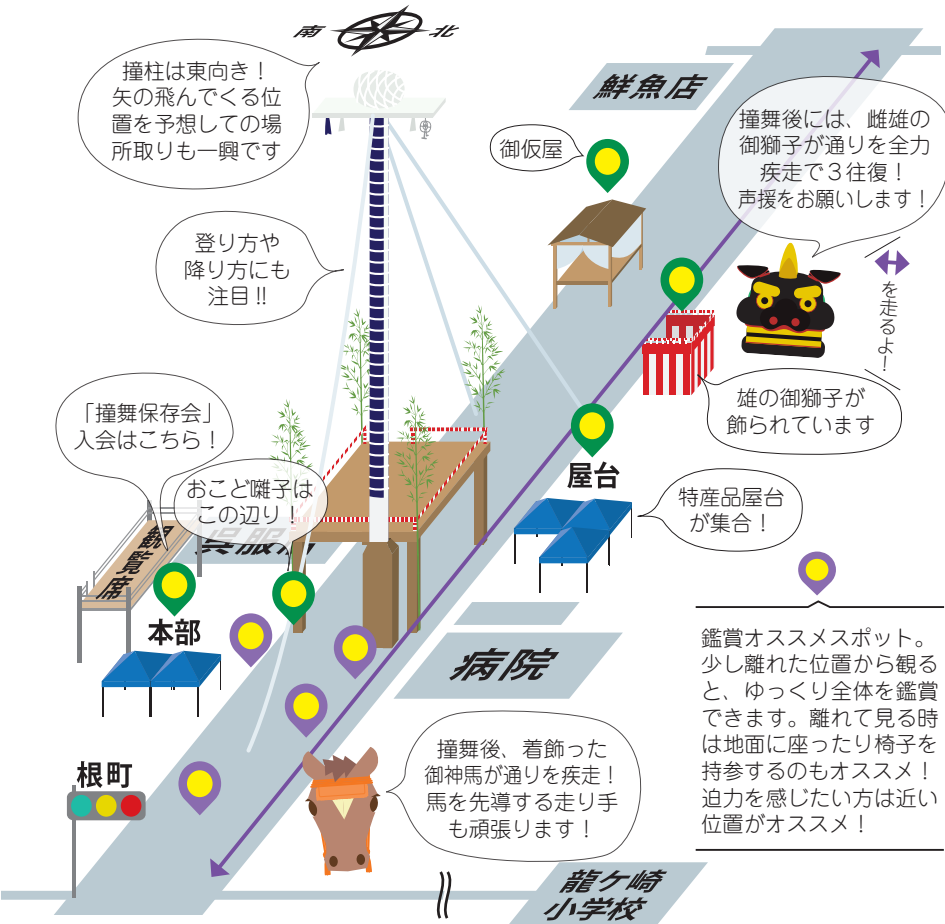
南 北

撞柱は東向き！
矢の飛んでくる位置を予想しての場所取りも一興です

鮮魚店

御仮屋

撞舞後には、雌雄の御獅子が通りを全力疾走で３往復！
声援をお願いします！

登り方や降り方にも注目!!

を走るよ！

雄の御獅子が飾られています

「撞舞保存会」
入会はこちら！

おこど囃子はこの辺り！

屋台

特産品屋台が集合！

観覧席

呉服店

本部

病院

鑑賞オススメスポット。少し離れた位置から観ると、ゆっくり全体を鑑賞できます。離れて見る時は地面に座ったり椅子を持参するのもオススメ！
迫力を感じたい方は近い位置がオススメ！

根町

撞舞後、着飾った御神馬が通りを疾走！
馬を先導する走り手も頑張ります！

龍ケ崎小学校